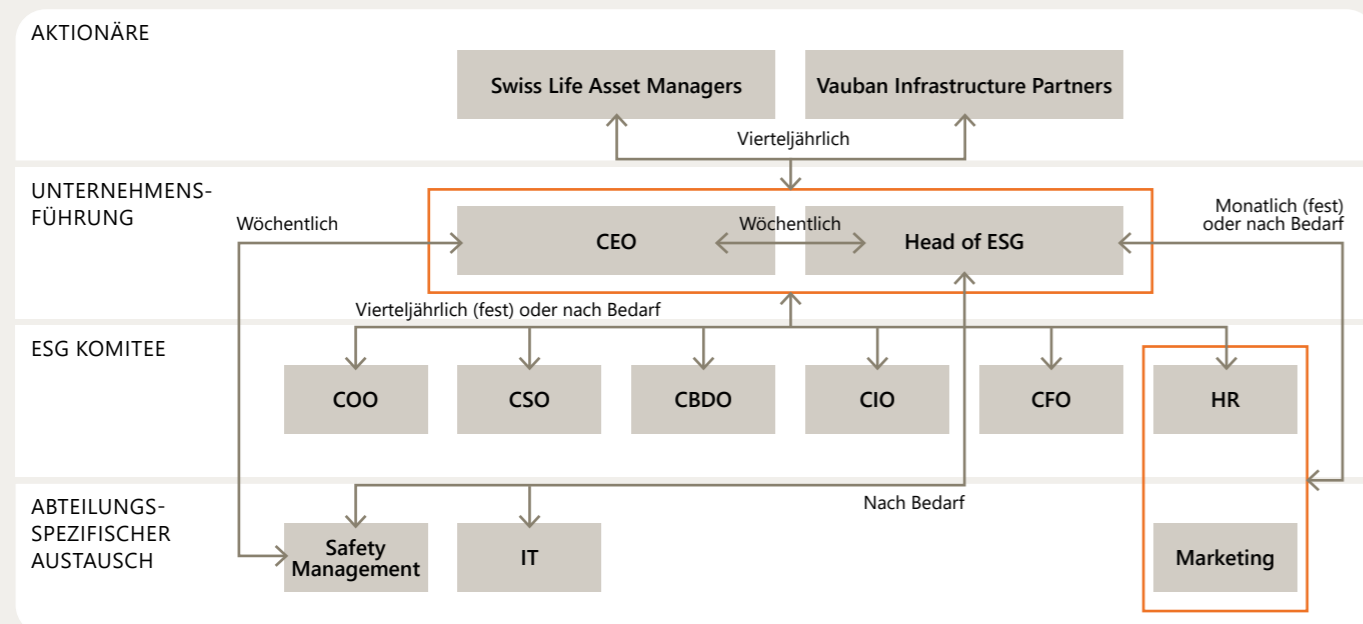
AKTIONÄRE

Swiss Life Asset Managers

Vauban Infrastructure Partners

Vierteljährlich

UNTERNEHMENS-FÜHRUNG

Wöchentlich

CEO

Wöchentlich

Head of ESG

Monatlich (fest) oder nach Bedarf

Vierteljährlich (fest) oder nach Bedarf

ESG KOMITEE

COO

CSO

CBDO

CIO

CFO

HR

ABTEILUNGS-SPEZIFISCHER AUSTAUSCH

Nach Bedarf

Safety Management

IT

Marketing